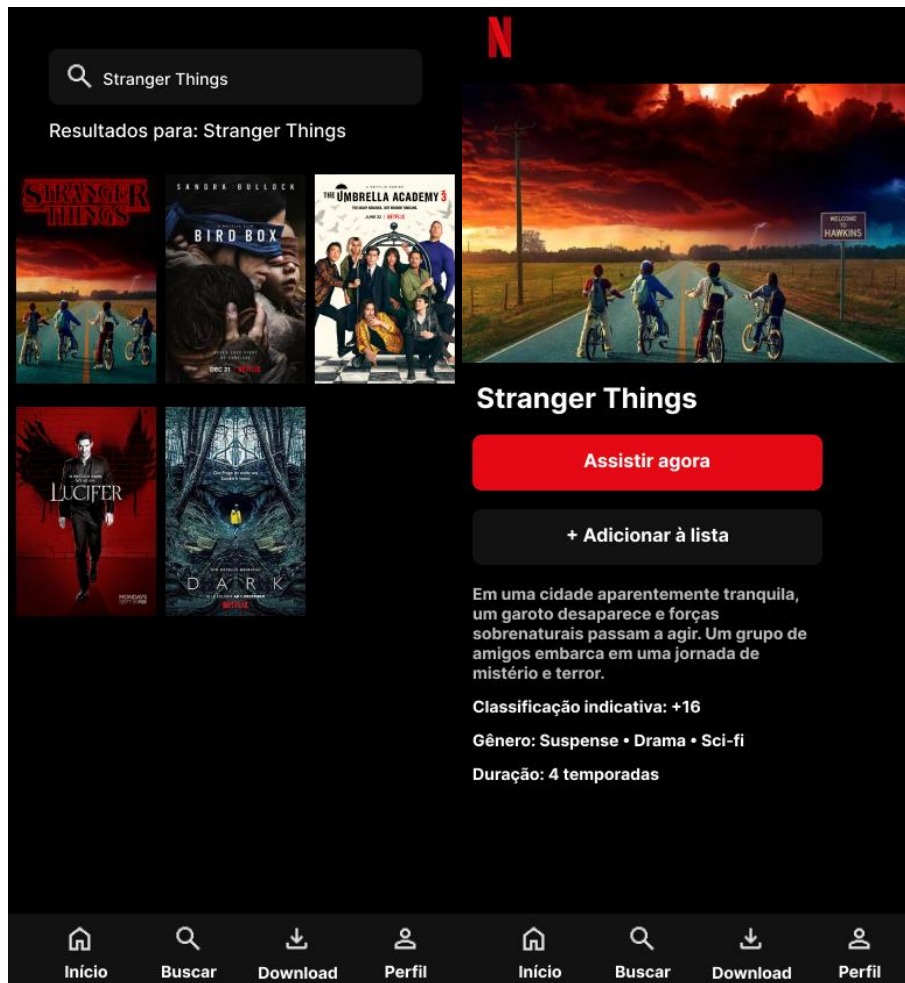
Stranger Things

Resultados para: Stranger Things

STRANGER THINGS

SANDRA BULLOCK
BIRD BOX
DEC 21 NETFLIX

THE UMBRELLA ACADEMY 3
NETFLIX

LUCIFER

DARK
NETFLIX

Início Buscar Download Perfil

N

WELCOME TO HAWKINS

Stranger Things

Assistir agora

+ Adicionar à lista

Em uma cidade aparentemente tranquila, um garoto desaparece e forças sobrenaturais passam a agir. Um grupo de amigos embarca em uma jornada de mistério e terror.

Classificação indicativa: +16

Gênero: Suspense • Drama • Sci-fi

Duração: 4 temporadas

Início Buscar Download Perfil